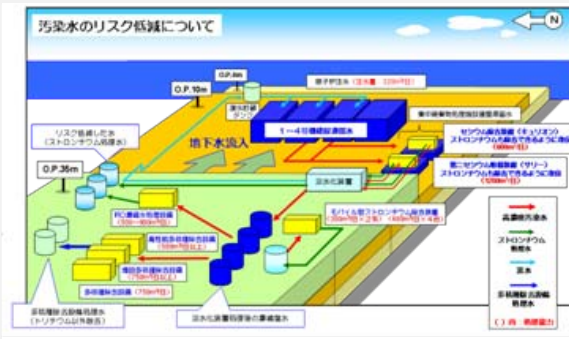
汚染水のリスク低減について

N

O.P.4m

O.P.10m

O.P.35m

原子炉注水（淡水）（320m³/日）

1～4号機建屋滞留水

地下水流入

リスク低減した水（ストロンチウム処理水）

セシウム吸着装置（キュリオン）ストロンチウムも除去できるように改造（600m³/日）

第二セシウム吸着装置（サリー）ストロンチウムも除去できるように改造（1200m³/日）

淡水化装置

モバイル型ストロンチウム除去装置（300m³/日×2系）（480m³/日×4系）

RO濃縮水処理設備（500～900m³/日）

高性能多核種除去設備（500m³/日以上）

増設多核種除去設備（750m³/日以上）

多核種除去設備（750m³/日）

淡水化装置処理後の濃縮塩水

多核種除去設備処理水（トリチウムは除去）

高濃度汚染水

ストロンチウム処理水

淡水

多核種除去設備処理水

（）内：処理量